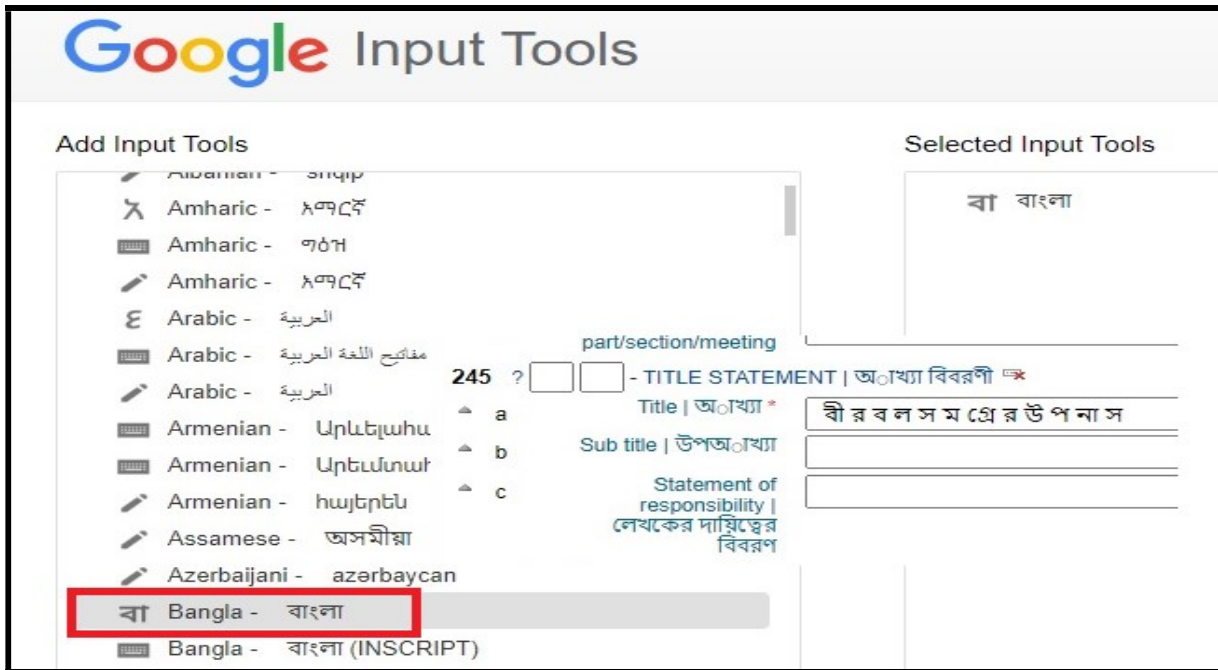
Google Input Tools

Add Input Tools

Albanian - shqip
Amharic - አማርኛ
Amharic - ግዕዝ
Amharic - አማርኛ
Arabic - العربية
Arabic - مفاتيح اللغة العربية
Arabic - العربية
Armenian - Արևելահ
Armenian - Արեւմտահ
Armenian - հայերեն
Assamese - অসমীয়া
Azerbaijani - azərbaycan
বা Bangla - বাংলা
Bangla - বাংলা (INSCRIPT)

Selected Input Tools

বা বাংলা

part/section/meeting

245 ? - TITLE STATEMENT | অ্াখ্যা বিবরণী

a Title | অ্াখ্যা *
বী র ব ল স ম গ্রে র উ প না স

b Sub title | উপঅ্াখ্যা

c Statement of responsibility | লেখকের দায়িত্বের বিবরণ